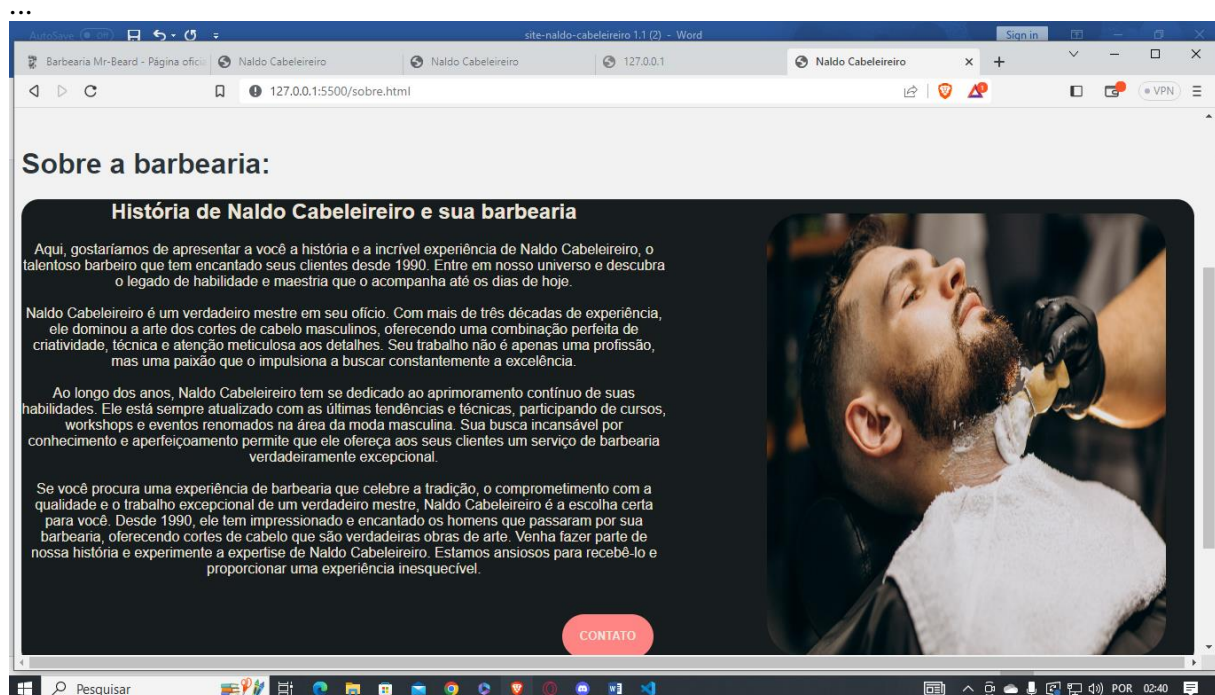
...

AutoSave Off site-naldo-cabeleireiro 1.1 (2) - Word Sign in

Barbearia Mr-Beard - Página oficia | Naldo Cabeleireiro | Naldo Cabeleireiro | 127.0.0.1 | Naldo Cabeleireiro ×

127.0.0.1:5500/sobre.html

VPN

Sobre a barbearia:

História de Naldo Cabeleireiro e sua barbearia

Aqui, gostaríamos de apresentar a você a história e a incrível experiência de Naldo Cabeleireiro, o talentoso barbeiro que tem encantado seus clientes desde 1990. Entre em nosso universo e descubra o legado de habilidade e maestria que o acompanha até os dias de hoje.

Naldo Cabeleireiro é um verdadeiro mestre em seu ofício. Com mais de três décadas de experiência, ele dominou a arte dos cortes de cabelo masculinos, oferecendo uma combinação perfeita de criatividade, técnica e atenção meticulosa aos detalhes. Seu trabalho não é apenas uma profissão, mas uma paixão que o impulsiona a buscar constantemente a excelência.

Ao longo dos anos, Naldo Cabeleireiro tem se dedicado ao aprimoramento contínuo de suas habilidades. Ele está sempre atualizado com as últimas tendências e técnicas, participando de cursos, workshops e eventos renomados na área da moda masculina. Sua busca incansável por conhecimento e aperfeiçoamento permite que ele ofereça aos seus clientes um serviço de barbearia verdadeiramente excepcional.

Se você procura uma experiência de barbearia que celebre a tradição, o comprometimento com a qualidade e o trabalho excepcional de um verdadeiro mestre, Naldo Cabeleireiro é a escolha certa para você. Desde 1990, ele tem impressionado e encantado os homens que passaram por sua barbearia, oferecendo cortes de cabelo que são verdadeiras obras de arte. Venha fazer parte de nossa história e experimente a expertise de Naldo Cabeleireiro. Estamos ansiosos para recebê-lo e proporcionar uma experiência inesquecível.

CONTATO

Pesquisar

POR 02:40